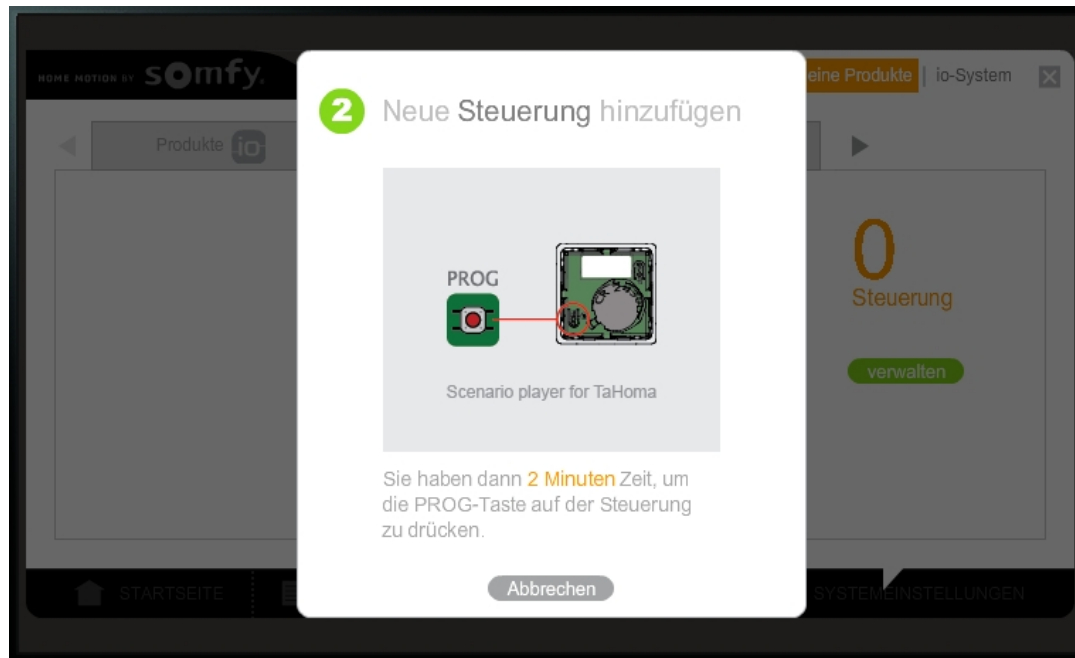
HOME MOTION BY somfy

eine Produkte | io-System

Produkte io

2 Neue Steuerung hinzufügen

PROG

Scenario player for TaHoma

Sie haben dann 2 Minuten Zeit, um die PROG-Taste auf der Steuerung zu drücken.

Abbrechen

0
Steuerung

verwalten

STARTSEITE

SYSTEMEINSTELLUNGEN